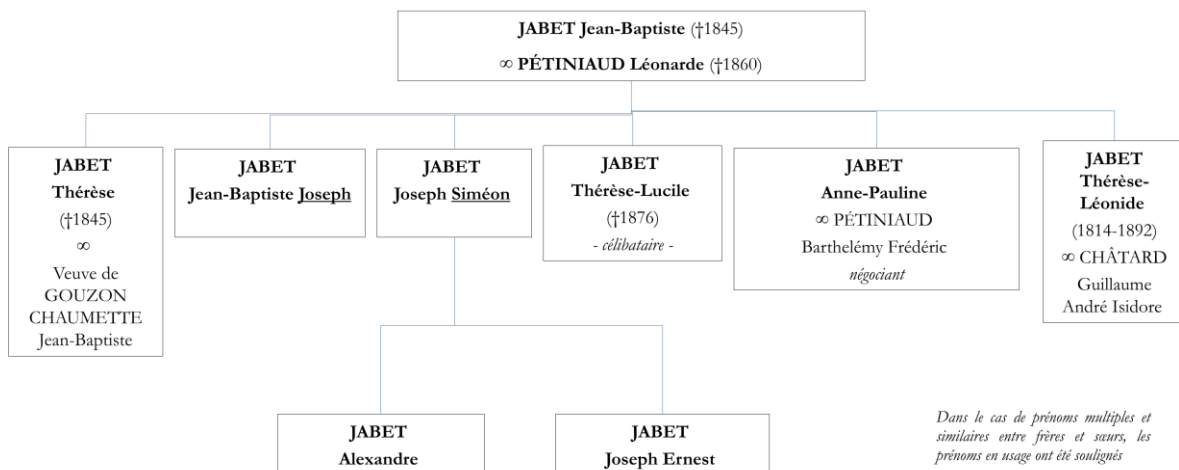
JABET Jean-Baptiste (†1845)
∞ PÉTINIAUD Léonarde (†1860)

JABET
Thérèse
(†1845)
∞
Veuve de
GOUZON
CHAUMETTE
Jean-Baptiste

JABET
Jean-Baptiste Joseph

JABET
Joseph Siméon

JABET
Thérèse-Lucile
(†1876)
- célibataire -

JABET
Anne-Pauline
∞ PÉTINIAUD
Barthelémy Frédéric
négociant

JABET
Thérèse-Léonide
(1814-1892)
∞ CHÂTARD
Guillaume
André Isidore

JABET
Alexandre

JABET
Joseph Ernest

Dans le cas de prénoms multiples et similaires entre frères et sœurs, les prénoms en usage ont été soulignés